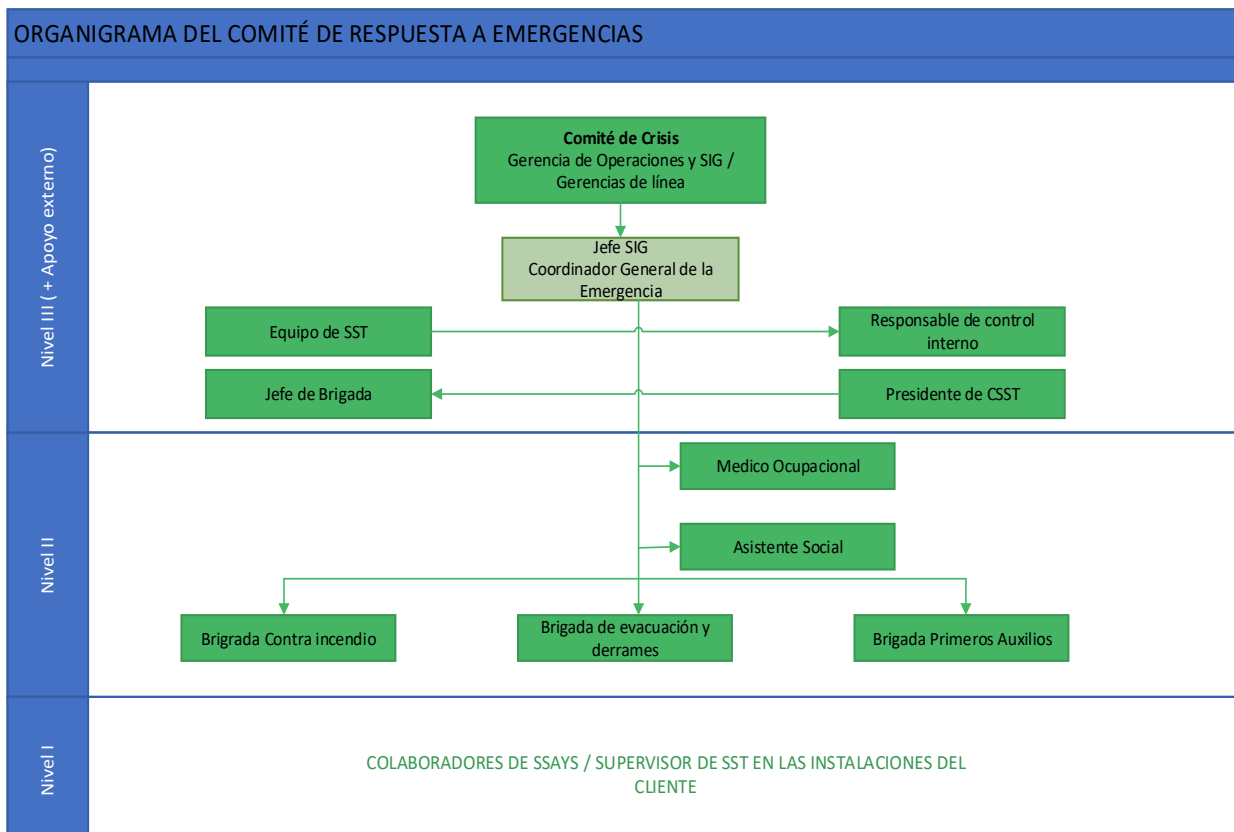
ORGANIGRAMA DEL COMITÉ DE RESPUESTA A EMERGENCIAS

Nivel III ( + Apoyo externo)

**Comité de Crisis**
Gerencia de Operaciones y SIG / Gerencias de línea

Jefe SIG
Coordinador General de la Emergencia

Equipo de SST

Responsable de control interno

Jefe de Brigada

Presidente de CSST

Nivel II

Medico Ocupacional

Asistente Social

Brigrada Contra incendio

Brigada de evacuación y derrames

Brigada Primeros Auxilios

Nivel I

COLABORADORES DE SSAYS / SUPERVISOR DE SST EN LAS INSTALACIONES DEL CLIENTE